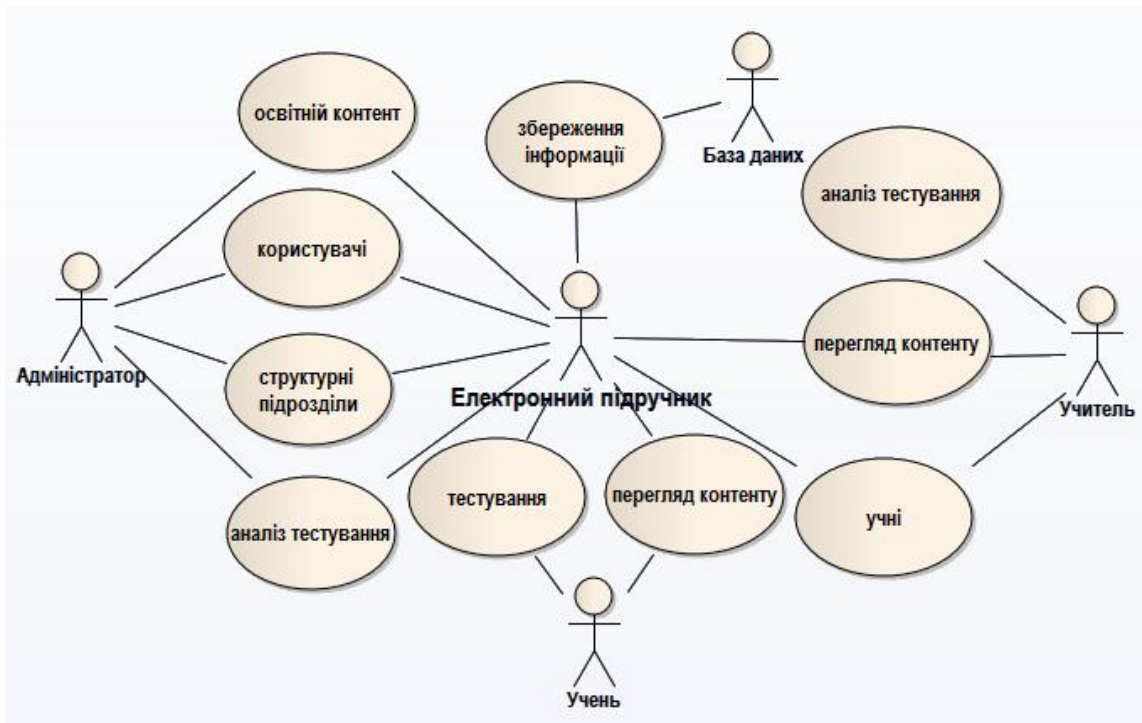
освітній контент

збереження інформації

База даних

аналіз тестування

користувачі

Адміністратор

структурні підрозділи

Електронний підручник

перегляд контенту

Учитель

аналіз тестування

тестування

перегляд контенту

учні

Учень